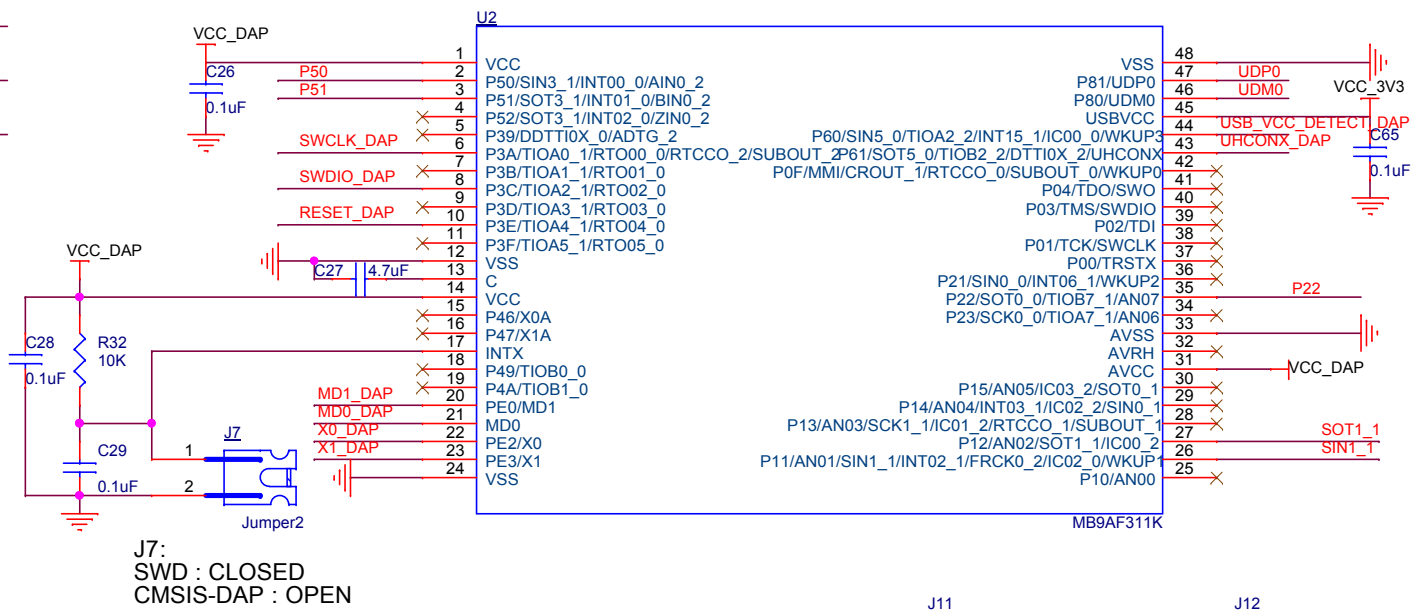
U2

VCC_DAP
C26
0.1uF
P50
P51
SWCLK_DAP
SWDIO_DAP
RESET_DAP
C27 4.7uF
VCC_DAP
C28
0.1uF
R32
10K
C29
0.1uF
MD1_DAP
MD0_DAP
X0_DAP
X1_DAP
J7
1
2
Jumper2

1 VCC
2 P50/SIN3_1/INT00_0/AIN0_2
3 P51/SOT3_1/INT01_0/BIN0_2
4 P52/SOT3_1/INT02_0/ZIN0_2
5 P39/DDTTI0X_0/ADTG_2
6 P3A/TIOA0_1/RTO00_0/RTCCO_2/SUBOUT_2
7 P3B/TIOA1_1/RTO01_0
8 P3C/TIOA2_1/RTO02_0
9 P3D/TIOA3_1/RTO03_0
10 P3E/TIOA4_1/RTO04_0
11 P3F/TIOA5_1/RTO05_0
12 VSS
13 C
14 VCC
15 P46/X0A
16 P47/X1A
17 INTX
18 P49/TIOB0_0
19 P4A/TIOB1_0
20 PE0/MD1
21 MD0
22 PE2/X0
23 PE3/X1
24 VSS

48 VSS
47 P81/UDP0
46 P80/UDM0
45 USBVCC
44 P60/SIN5_0/TIOA2_2/INT15_1/IC00_0/WKUP3
43 P61/SOT5_0/TIOB2_2/DTTI0X_2/UHCONX
42 P0F/MMI/CROUT_1/RTCCO_0/SUBOUT_0/WKUP0
41 P04/TDO/SWO
40 P03/TMS/SWDIO
39 P02/TDI
38 P01/TCK/SWCLK
37 P00/TRSTX
36 P21/SIN0_0/INT06_1/WKUP2
35 P22/SOT0_0/TIOB7_1/AN07
34 P23/SCK0_0/TIOA7_1/AN06
33 AVSS
32 AVRH
31 AVCC
30 P15/AN05/IC03_2/SOT0_1
29 P14/AN04/INT03_1/IC02_2/SIN0_1
28 P13/AN03/SCK1_1/IC01_2/RTCCO_1/SUBOUT_1
27 P12/AN02/SOT1_1/IC00_2
26 P11/AN01/SIN1_1/INT02_1/FRCK0_2/IC02_0/WKUP1
25 P10/AN00
MB9AF311K

UDP0
UDM0
VCC_3V3
USB_VCC_DETECT_DAP
UHCONX_DAP
C65
0.1uF
P22
VCC_DAP
SOT1_1
SIN1_1

J7:
SWD : CLOSED
CMSIS-DAP : OPEN

J11
J12